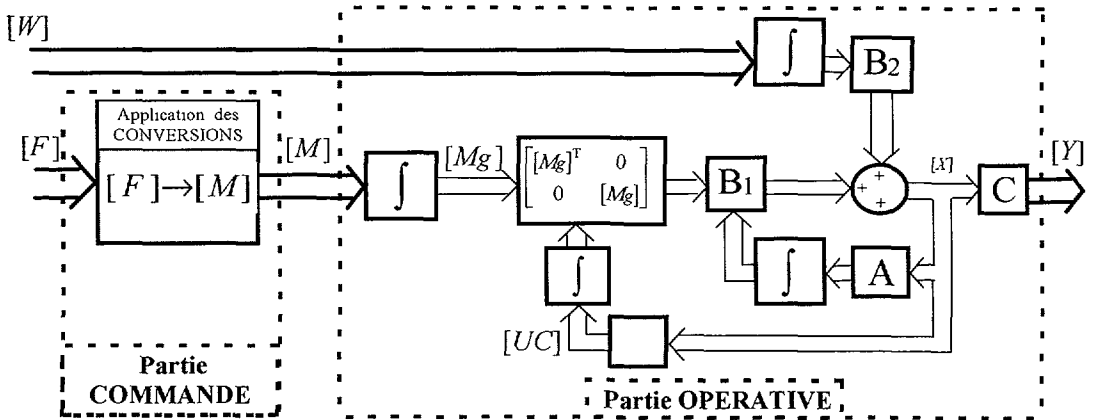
$[W]$

$\int$

$B_2$

Application des CONVERSIONS

$[F]$

$[F] \rightarrow [M]$

$[M]$

$\int$

$[Mg]$

$\begin{bmatrix} [Mg]^T & 0 \\ 0 & [Mg] \end{bmatrix}$

$B_1$

$+$ $+$ $+$

$[X]$

C

$[Y]$

$\int$

$\int$

A

$[UC]$

Partie COMMANDE

Partie OPERATIVE